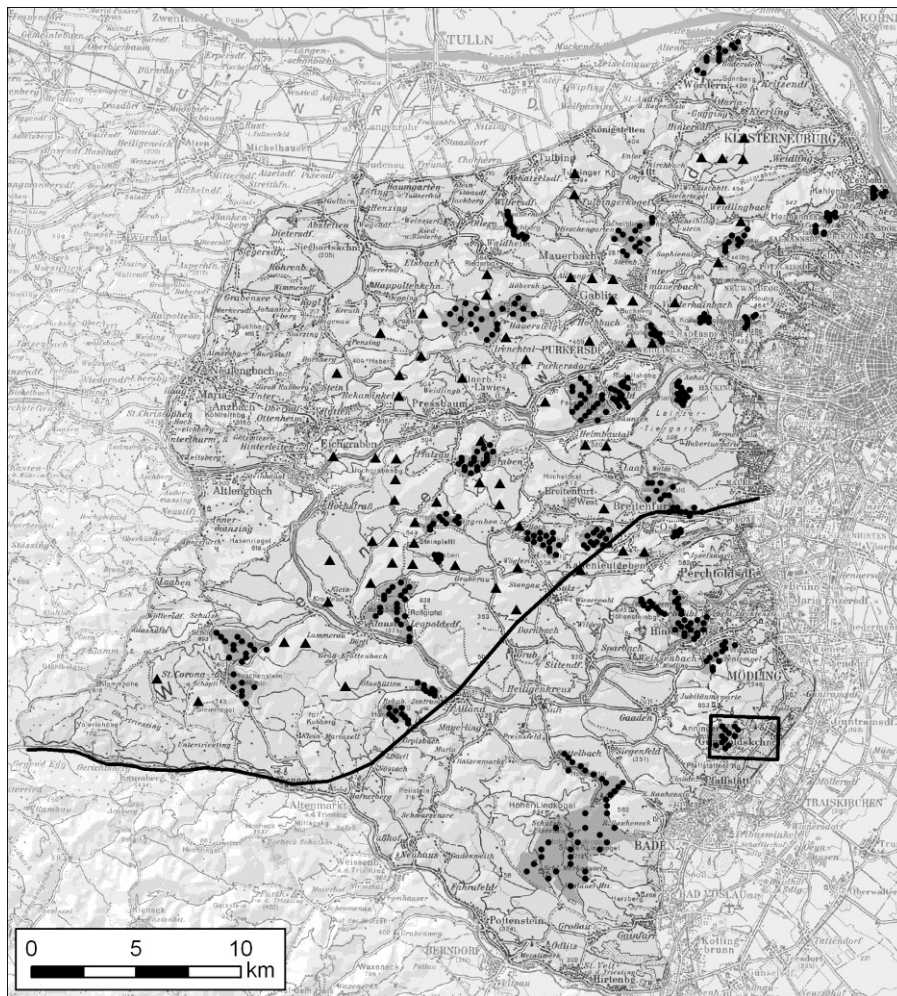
TULLN

KLOSTERNEUBURG

Mauerbach

Gablitz

PURKERSDF.

Neulengbach

Pressbaum

Eichgraben

Altlengbach

Breitenfurt

Perchtoldsdf.

MÖDLING

Heiligenkreuz

Alland

St. Corona

Klausen-Leopoldsdf.

BADEN

TRAISKIRCHEN

BAD VÖSLAU

Pottenstein

BERNDORF

0 5 10 km